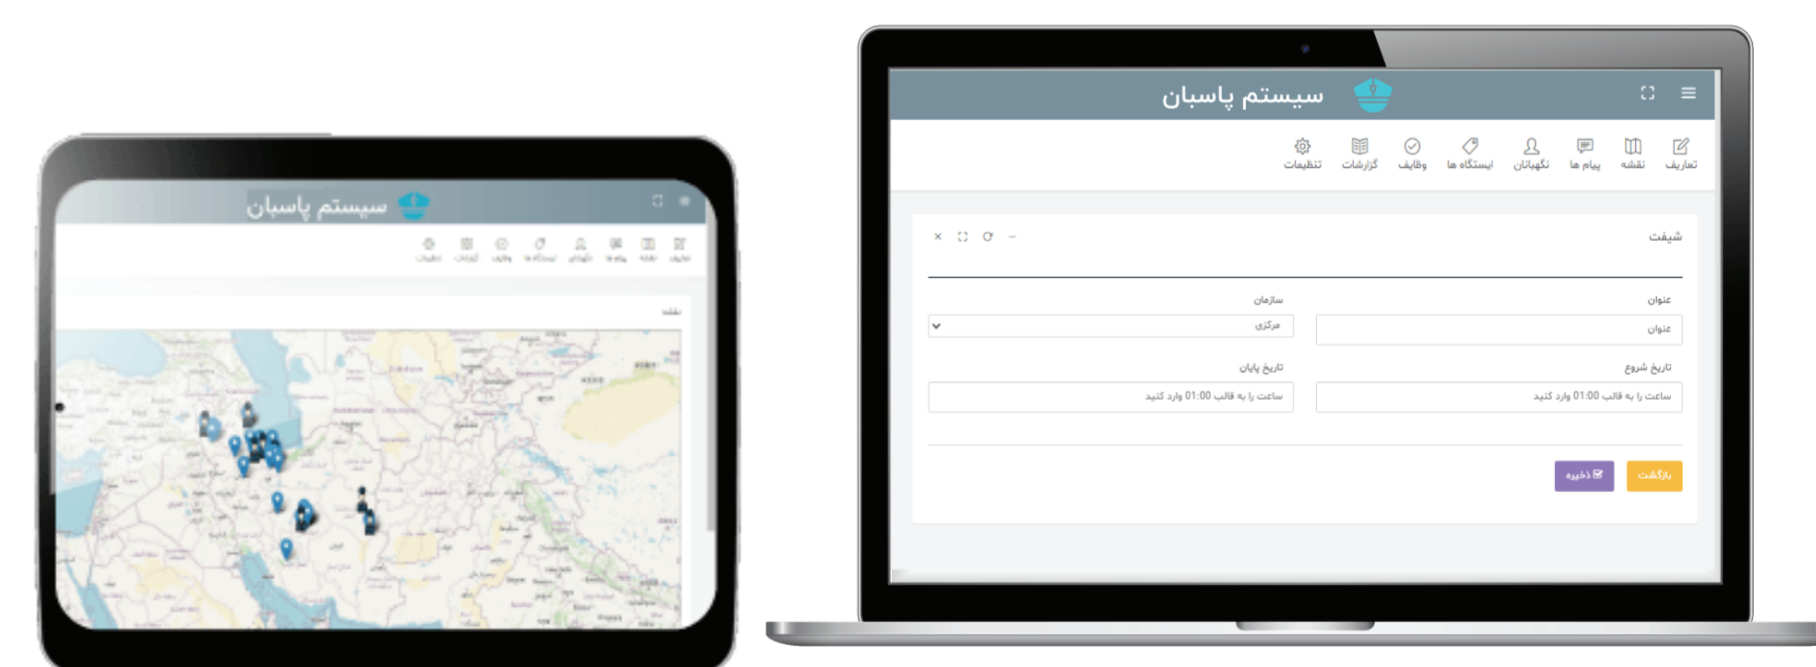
سیستم پاسبان

تعاریف نقشه پیام ها نگهبانان ایستگاه ها وظایف گزارشات تنظیمات

نقشه

سیستم پاسبان

تعاریف نقشه پیام ها نگهبانان ایستگاه ها وظایف گزارشات تنظیمات

شیفت

عنوان
عنوان

سازمان
مرکزی

تاریخ شروع
ساعت را به قالب 01:00 وارد کنید

تاریخ پایان
ساعت را به قالب 01:00 وارد کنید

بازگشت
ذخیره